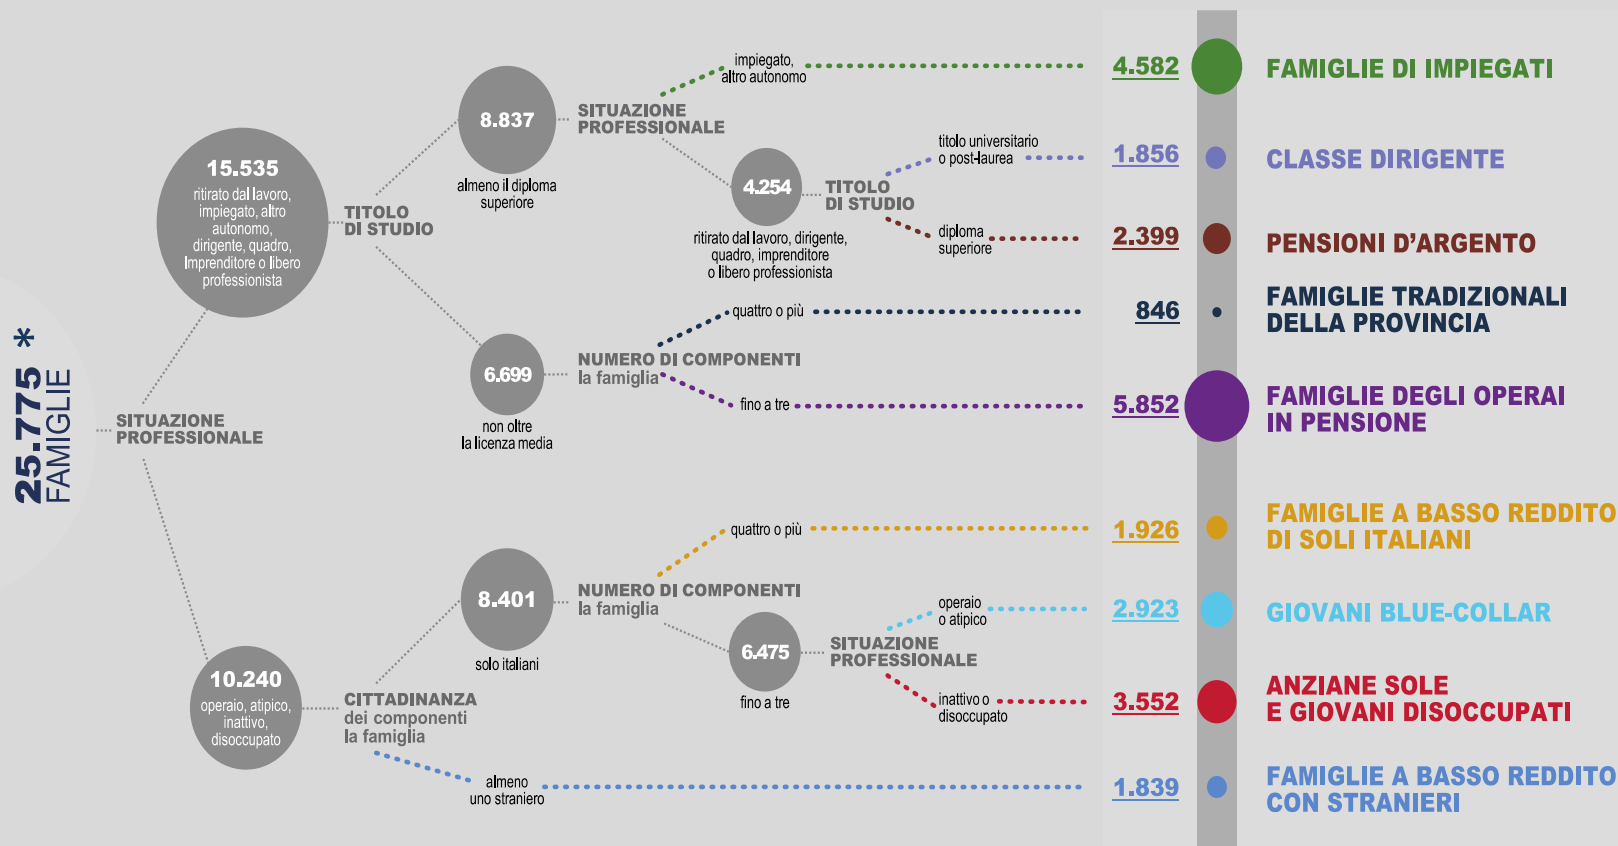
25.775 *
FAMIGLIE

SITUAZIONE PROFESSIONALE

15.535
ritirato dal lavoro, impiegato, altro autonomo, dirigente, quadro, Imprenditore o libero professionista

TITOLO DI STUDIO

8.837
almeno il diploma superiore

SITUAZIONE PROFESSIONALE

impiegato, altro autonomo

4.254
ritirato dal lavoro, dirigente, quadro, imprenditore o libero professionista

TITOLO DI STUDIO

titolo universitario o post-laurea

diploma superiore

6.699
non oltre la licenza media

NUMERO DI COMPONENTI la famiglia

quattro o più

fino a tre

10.240
operaio, atipico, inattivo, disoccupato

CITTADINANZA dei componenti la famiglia

8.401
solo italiani

NUMERO DI COMPONENTI la famiglia

quattro o più

6.475
fino a tre

SITUAZIONE PROFESSIONALE

operaio o atipico

inattivo o disoccupato

almeno uno straniero

4.582 FAMIGLIE DI IMPIEGATI
1.856 CLASSE DIRIGENTE
2.399 PENSIONI D'ARGENTO
846 FAMIGLIE TRADIZIONALI DELLA PROVINCIA
5.852 FAMIGLIE DEGLI OPERAI IN PENSIONE
1.926 FAMIGLIE A BASSO REDDITO DI SOLI ITALIANI
2.923 GIOVANI BLUE-COLLAR
3.552 ANZIANE SOLE E GIOVANI DISOCCUPATI
1.839 FAMIGLIE A BASSO REDDITO CON STRANIERI